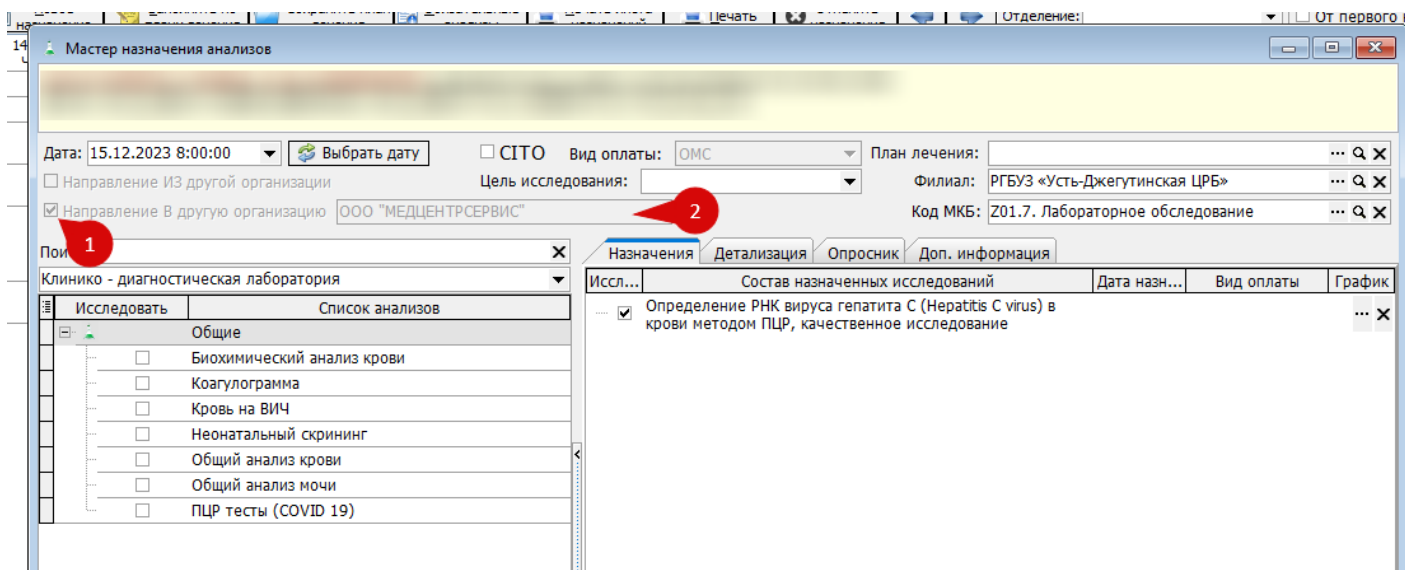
Печать
Отделение:
От первого
Мастер назначения анализов
Дата: 15.12.2023 8:00:00
Выбрать дату
CITO
Вид оплаты: ОМС
План лечения:
Направление ИЗ другой организации
Цель исследования:
Филиал: РГБУЗ «Усть-Джегутинская ЦРБ»
Направление В другую организацию ООО "МЕДЦЕНТРСЕРВИС"
2
Код МКБ: Z01.7. Лабораторное обследование
1
Пои
Клинико - диагностическая лаборатория
Назначения
Детализация
Опросник
Доп. информация

| Исследовать | Список анализов |
|---|---|
| | Общие |
| | Биохимический анализ крови |
| | Коагулограмма |
| | Кровь на ВИЧ |
| | Неонатальный скрининг |
| | Общий анализ крови |
| | Общий анализ мочи |
| | ПЦР тесты (COVID 19) |

| Иссл... | Состав назначенных исследований | Дата назн... | Вид оплаты | График |
|---|---|---|---|---|
| ✔ | Определение РНК вируса гепатита С (Hepatitis C virus) в крови методом ПЦР, качественное исследование | | | |